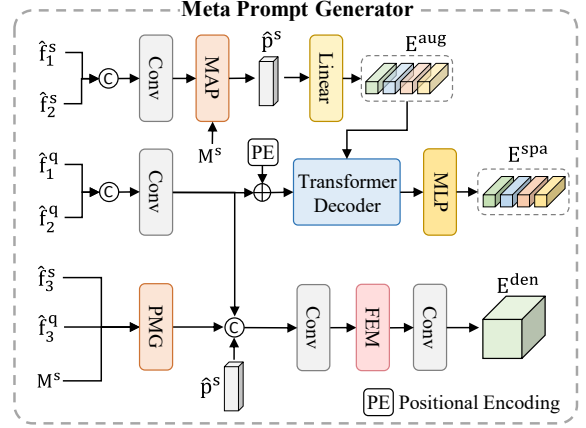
Meta Prompt Generator

$\hat{f}_1^s$
$\hat{f}_2^s$
C
Conv
MAP
$M^s$
$\hat{p}^s$
Linear
$E^{aug}$

$\hat{f}_1^q$
$\hat{f}_2^q$
C
Conv
PE
Transformer Decoder
MLP
$E^{spa}$

$\hat{f}_3^s$
$\hat{f}_3^q$
$M^s$
PMG
C
$\hat{p}^s$
Conv
FEM
Conv
$E^{den}$

PE Positional Encoding